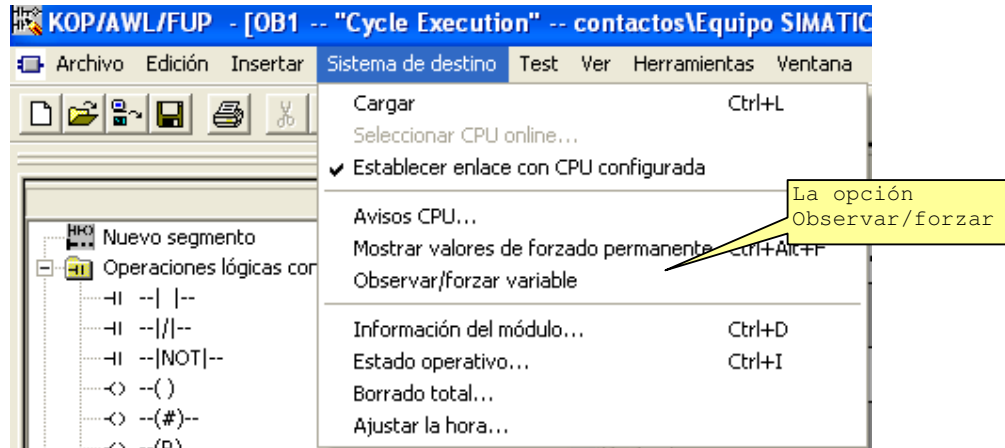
KOP/AWL/FUP - [OB1 -- "Cycle Execution" -- contactos\Equipo SIMATIC

Archivo Edición Insertar Sistema de destino Test Ver Herramientas Ventana

Cargar Ctrl+L
Seleccionar CPU online...
✔ Establecer enlace con CPU configurada

Avisos CPU...
Mostrar valores de forzado permanente Ctrl+Alt+F
Observar/forzar variable

Información del módulo... Ctrl+D
Estado operativo... Ctrl+I
Borrado total...
Ajustar la hora...

La opción Observar/forzar

Nuevo segmento
Operaciones lógicas con
--| |--
--|/|--
--|NOT|--
--( )
--(#)--
--(P)